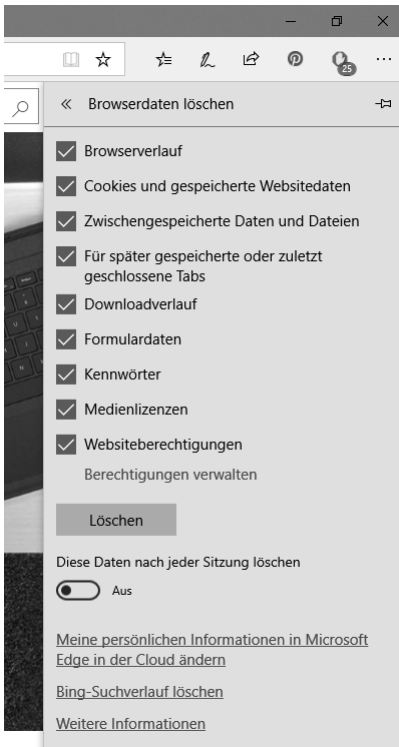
25

« Browserdaten löschen

Browserverlauf

Cookies und gespeicherte Websitedaten

Zwischengespeicherte Daten und Dateien

Für später gespeicherte oder zuletzt geschlossene Tabs

Downloadverlauf

Formulardaten

Kennwörter

Medienlizenzen

Websiteberechtigungen

Berechtigungen verwalten

Löschen

Diese Daten nach jeder Sitzung löschen

Aus

Meine persönlichen Informationen in Microsoft Edge in der Cloud ändern

Bing-Suchverlauf löschen

Weitere Informationen